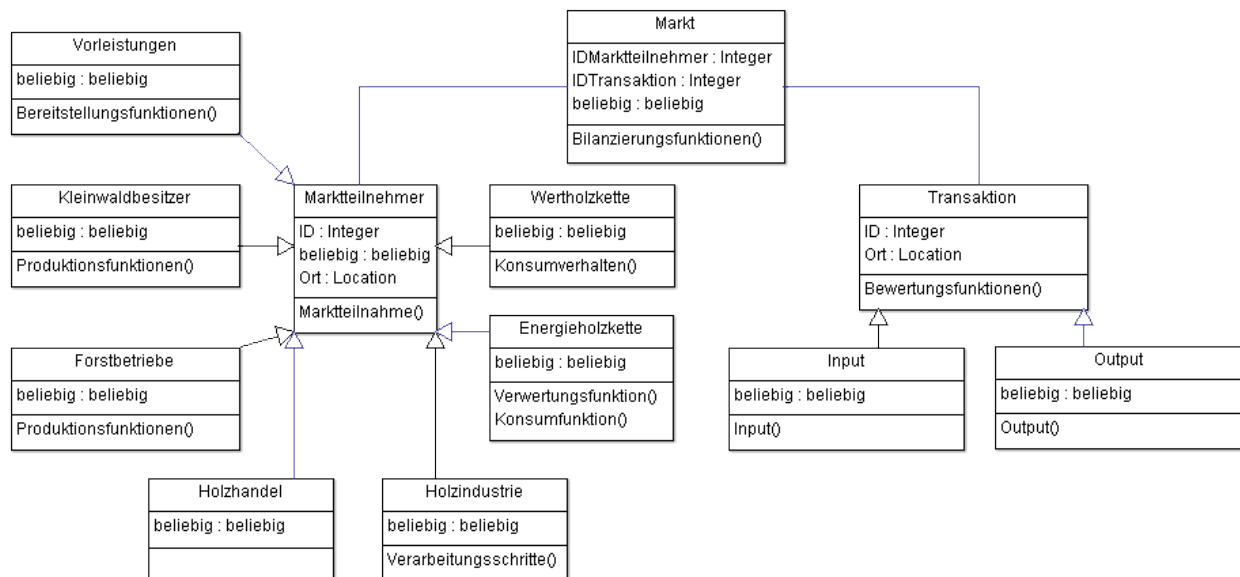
Vorleistungen
beliebig : beliebig
Bereitstellungsfunktionen()

Markt
IDMarktteilnehmer : Integer
IDTransaktion : Integer
beliebig : beliebig
Bilanzierungsfunktionen()

Kleinwaldbesitzer
beliebig : beliebig
Produktionsfunktionen()

Marktteilnehmer
ID : Integer
beliebig : beliebig
Ort : Location
Marktteilnahme()

Wertholzkette
beliebig : beliebig
Konsumverhalten()

Transaktion
ID : Integer
Ort : Location
Bewertungsfunktionen()

Energieholzkette
beliebig : beliebig
Verwertungsfunktion()
Konsumfunktion()

Forstbetriebe
beliebig : beliebig
Produktionsfunktionen()

Input
beliebig : beliebig
Input()

Output
beliebig : beliebig
Output()

Holzhandel
beliebig : beliebig

Holzindustrie
beliebig : beliebig
Verarbeitungsschritte()